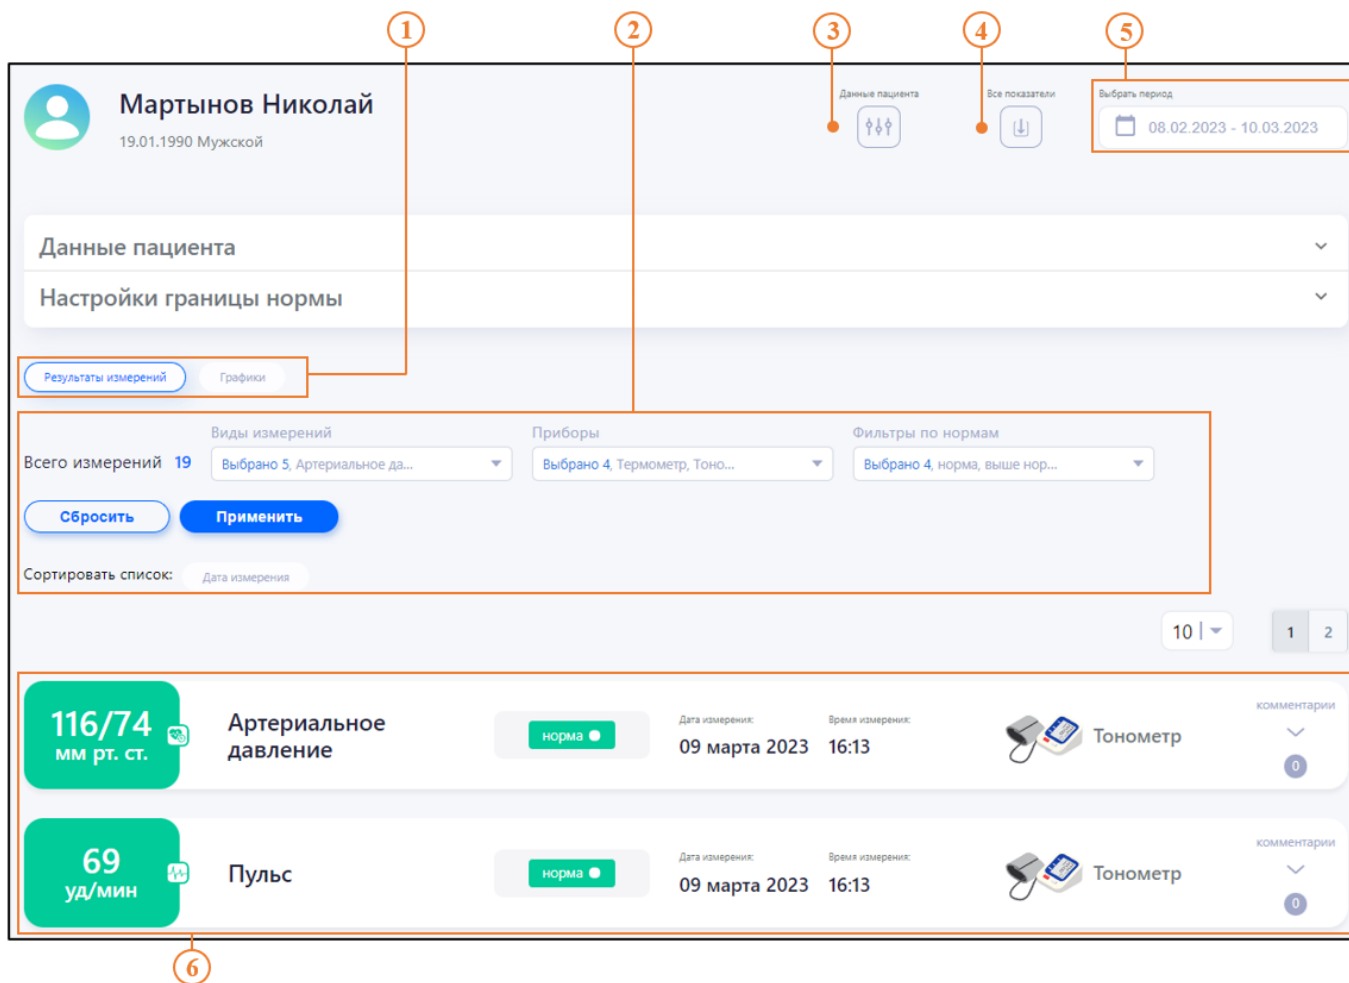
1 2 3 4 5

Мартынов Николай
19.01.1990 Мужской

Данные пациента

Все показатели

Выбрать период
08.02.2023 - 10.03.2023

Данные пациента

Настройки границы нормы

Результаты измерений Графики

Всего измерений 19

Виды измерений
Выбрано 5, Артериальное да...

Приборы
Выбрано 4, Термометр, Тоно...

Фильтры по нормам
Выбрано 4, норма, выше нор...

Сбросить Применить

Сортировать список: Дата измерения

10

1 2

116/74 мм рт. ст.
Артериальное давление
норма
Дата измерения:
09 марта 2023
Время измерения:
16:13
Тонометр
комментарии
0

69 уд/мин
Пульс
норма
Дата измерения:
09 марта 2023
Время измерения:
16:13
Тонометр
комментарии
0

6